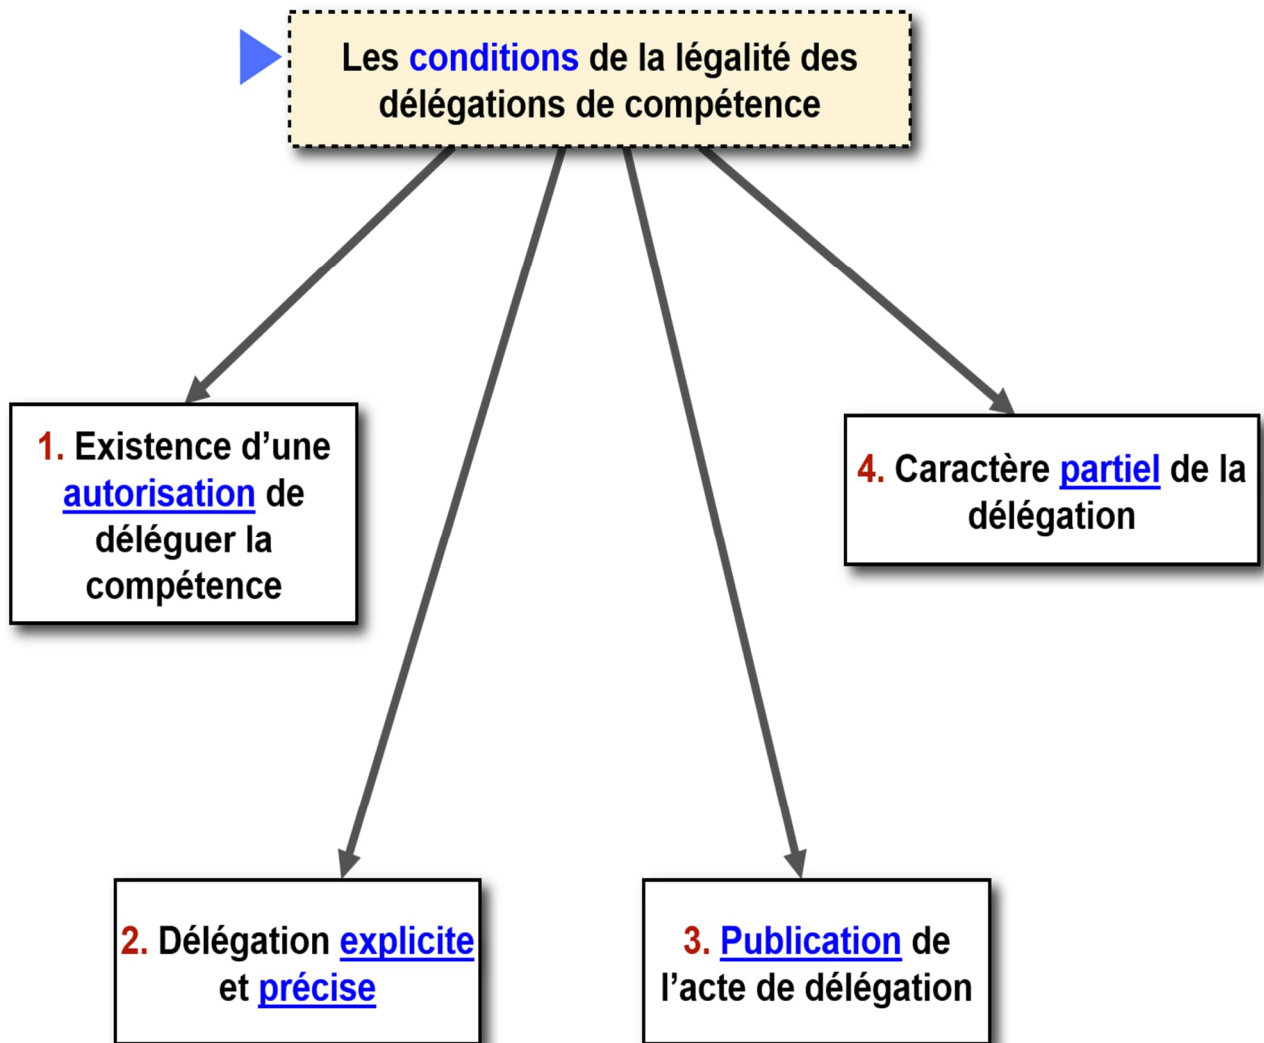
Les conditions de la légalité des délégations de compétence

1. Existence d'une autorisation de déléguer la compétence

4. Caractère partiel de la délégation

2. Délégation explicite et précise

3. Publication de l'acte de délégation